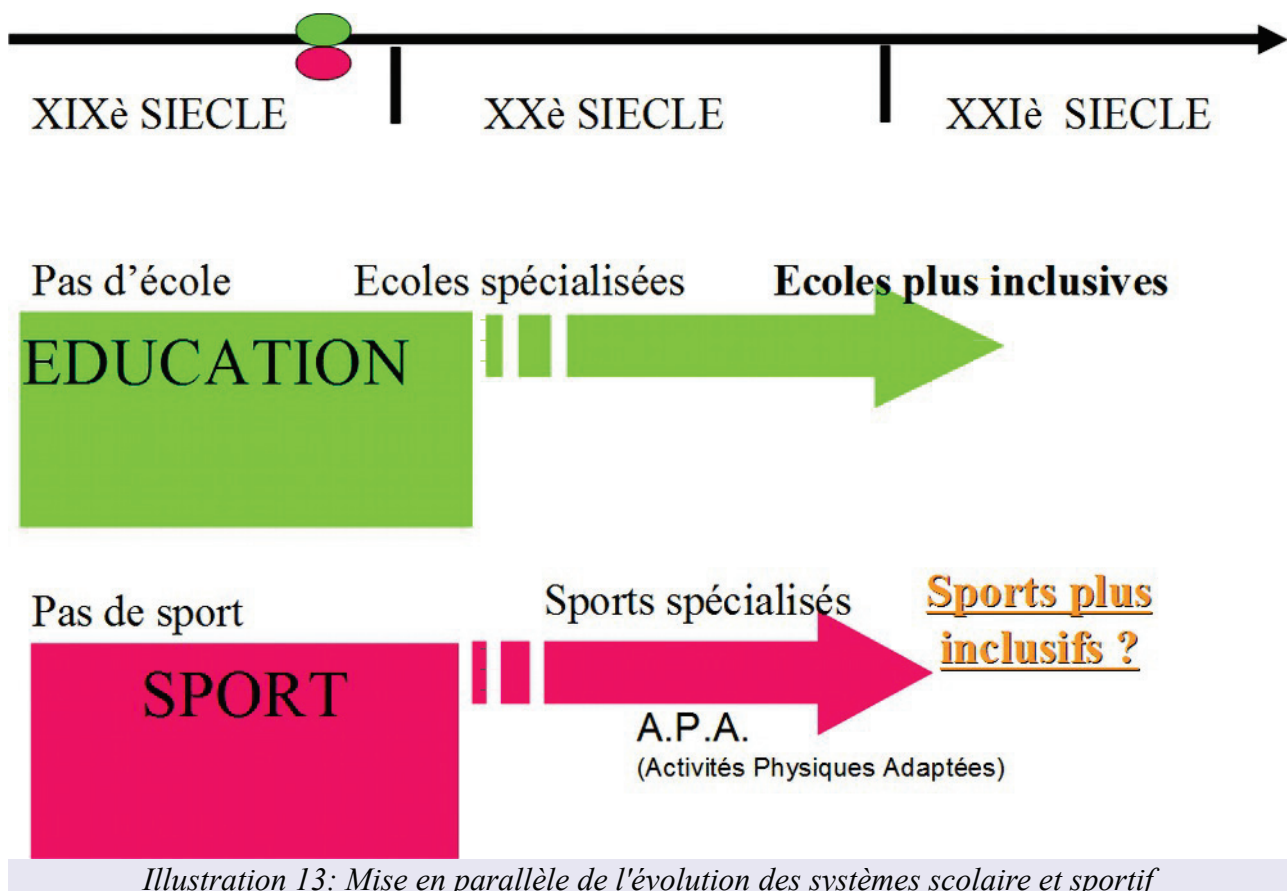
XIXè SIECLE

XXè SIECLE

XXIè SIECLE

Pas d'école

Ecoles spécialisées

**Ecoles plus inclusives**

EDUCATION

Pas de sport

Sports spécialisés

**Sports plus inclusifs ?**

SPORT

A.P.A.
(Activités Physiques Adaptées)

*Illustration 13: Mise en parallèle de l'évolution des systèmes scolaire et sportif*